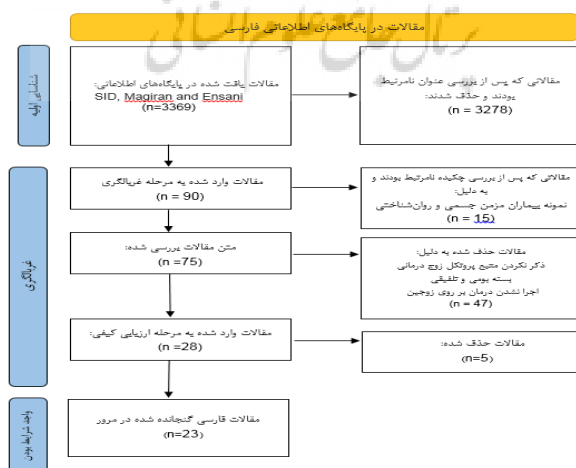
مقالات در پایگاه‌های اطلاعاتی فارسی

شناسایی اولیه

مقالات یافت شده در پایگاه‌های اطلاعاتی:
SID, Magiran and Ensani
(n=3369)

مقالاتی که پس از بررسی عنوان نامرتبط بودند و حذف شدند:
(n = 3278)

غربالگری

مقالات وارد شده به مرحله غربالگری
(n = 90)

مقالاتی که پس از بررسی چکیده نامرتبط بودند و به دلیل:
نمونه بیماران مزمن جسمی و روان‌شناختی
(n = 15)

متن مقالات بررسی شده:
(n =75)

مقالات حذف شده به دلیل:
ذکر نکردن منبع پروتکل زوج درمانی
بسته بومی و تلفیقی
اجرا نشدن درمان بر روی زوجین
(n = 47)

مقالات وارد شده به مرحله ارزیابی کیفی:
(n =28)

مقالات حذف شده:
(n=5)

واجد شرایط بودن

مقالات فارسی گنجانده شده در مرور
(n=23)